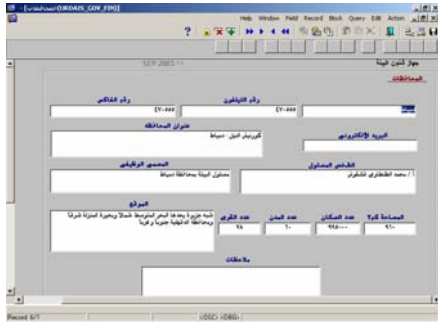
- [محافظات (ORDAIS_GOV_FIM)]
Help Window Field Record Block Query Edit Action
SEP 2003
جهاز شئون البيئة
المحافظات
رقم الفاكس
رقم التليفون
٠٥٠-٢٧
٠٥٠-٢٧
دمياط
عنوان المحافظة
كورنيش النيل - دمياط
البريد الإلكتروني
المسمى الوظيفي
الشخص المسئول
مسئول البيئة بمحافظة دمياط
أ / محمد القطعاوي الشلقراو
الموقع
شبه جزيرة يحدها البحر المتوسط شمالا وبحيرة المنزلة شرقا ومحافظة الدقهلية جنوبا و غربا
عدد القرى
عدد المدن
عدد السكان
المساحة كم2
٩٨
١٠
٩٩٥٠٠٠
٩١٠
ملاحظات
Record: 6/1 <OSC> <DBG>